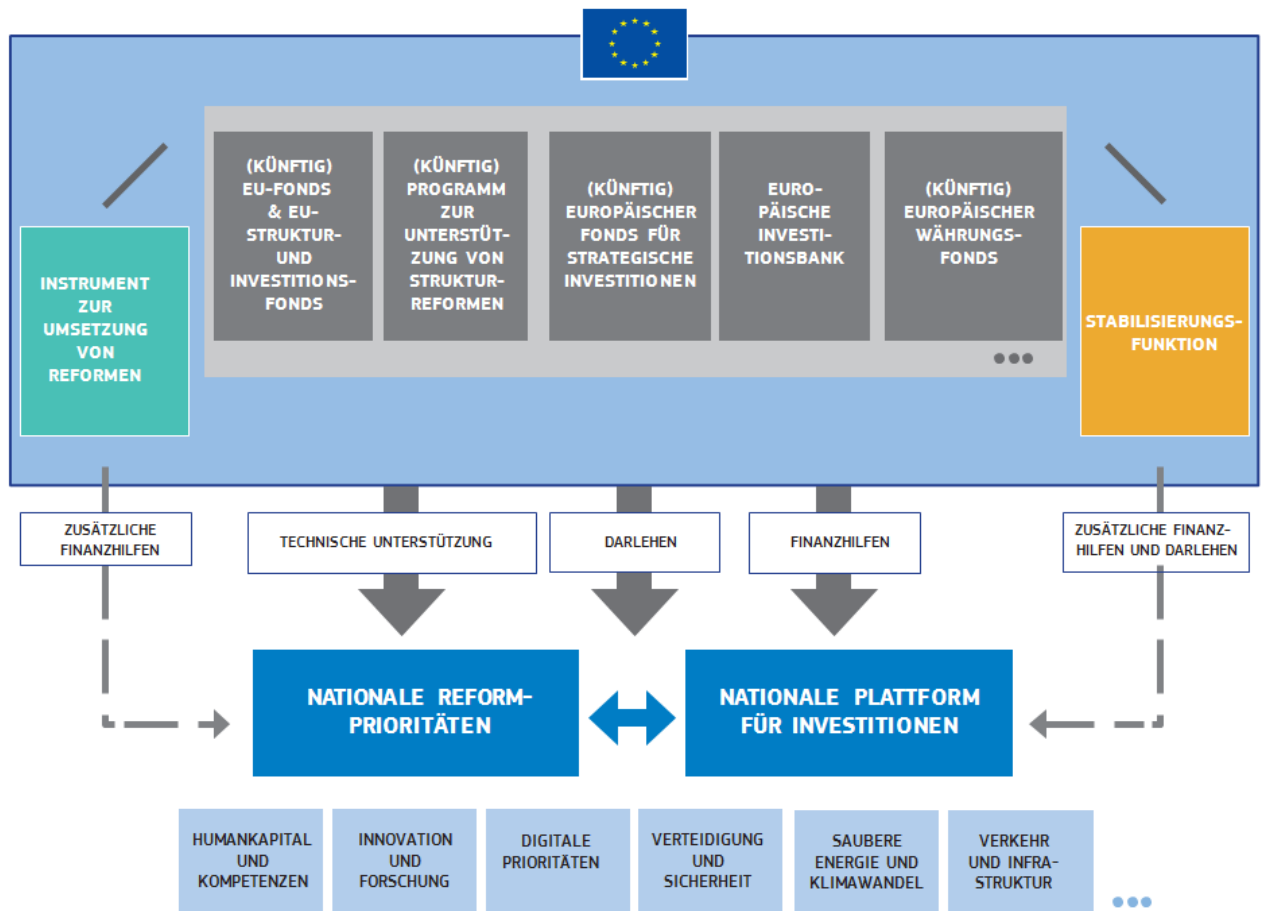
INSTRUMENT ZUR UMSETZUNG VON REFORMEN

(KÜNFTIG) EU-FONDS & EU-STRUKTUR- UND INVESTITIONSFONDS

(KÜNFTIG) PROGRAMM ZUR UNTERSTÜTZUNG VON STRUKTURREFORMEN

(KÜNFTIG) EUROPÄISCHER FONDS FÜR STRATEGISCHE INVESTITIONEN

EUROPÄISCHE INVESTITIONSBANK

(KÜNFTIG) EUROPÄISCHER WÄHRUNGSFONDS

•••

STABILISIERUNGSFUNKTION

ZUSÄTZLICHE FINANZHILFEN

TECHNISCHE UNTERSTÜTZUNG

DARLEHEN

FINANZHILFEN

ZUSÄTZLICHE FINANZHILFEN UND DARLEHEN

NATIONALE REFORMPRIORITÄTEN

NATIONALE PLATTFORM FÜR INVESTITIONEN

HUMANKAPITAL UND KOMPETENZEN

INNOVATION UND FORSCHUNG

DIGITALE PRIORITÄTEN

VERTEIDIGUNG UND SICHERHEIT

SAUBERE ENERGIE UND KLIMAWANDEL

VERKEHR UND INFRASTRUKTUR

•••